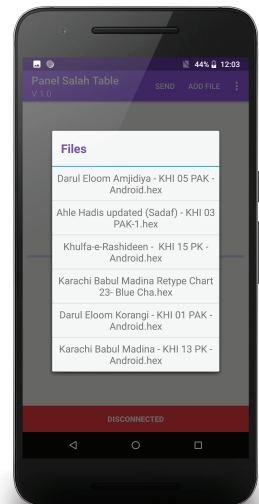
44% 12:03

Panel Salah Table
V 1.0

SEND ADD FILE

Files

Darul Eloom Amjidiya - KHI 05 PAK - Android.hex

Ahle Hadis updated (Sadaf) - KHI 03 PAK-1.hex

Khulfa-e-Rashideen - KHI 15 PK - Android.hex

Karachi Babul Madina Retype Chart 23- Blue Cha.hex

Darul Eloom Korangi - KHI 01 PAK - Android.hex

Karachi Babul Madina - KHI 13 PK - Android.hex

DISCONNECTED